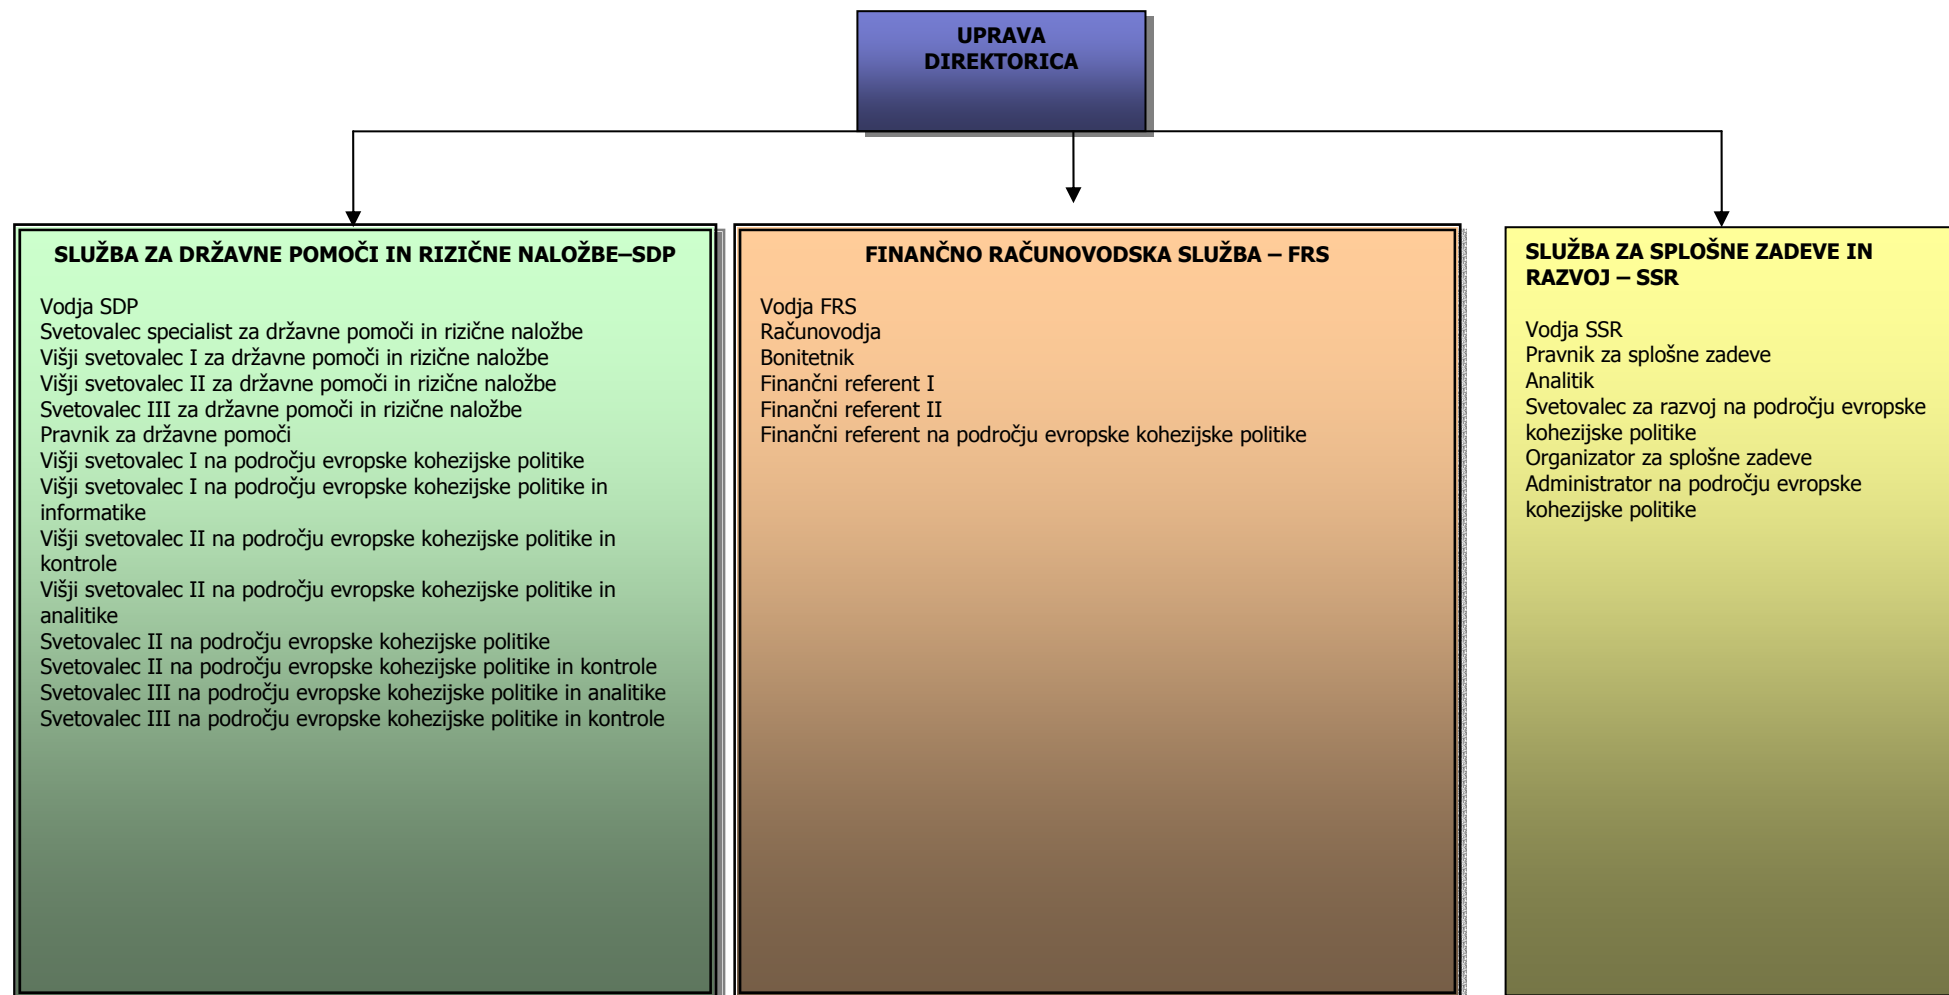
UPRAVA
DIREKTORICA

SLUŽBA ZA DRŽAVNE POMOČI IN RIZIČNE NALOŽBE–SDP

Vodja SDP
Svetovalec specialist za državne pomoči in rizične naložbe
Višji svetovalec I za državne pomoči in rizične naložbe
Višji svetovalec II za državne pomoči in rizične naložbe
Svetovalec III za državne pomoči in rizične naložbe
Pravnik za državne pomoči
Višji svetovalec I na področju evropske kohezijske politike
Višji svetovalec I na področju evropske kohezijske politike in informatike
Višji svetovalec II na področju evropske kohezijske politike in kontrole
Višji svetovalec II na področju evropske kohezijske politike in analitike
Svetovalec II na področju evropske kohezijske politike
Svetovalec II na področju evropske kohezijske politike in kontrole
Svetovalec III na področju evropske kohezijske politike in analitike
Svetovalec III na področju evropske kohezijske politike in kontrole

FINANČNO RAČUNOVODSKA SLUŽBA – FRS

Vodja FRS
Računovodja
Bonitetnik
Finančni referent I
Finančni referent II
Finančni referent na področju evropske kohezijske politike

SLUŽBA ZA SPLOŠNE ZADEVE IN RAZVOJ – SSR

Vodja SSR
Pravnik za splošne zadeve
Analitik
Svetovalec za razvoj na področju evropske kohezijske politike
Organizator za splošne zadeve
Administrator na področju evropske kohezijske politike